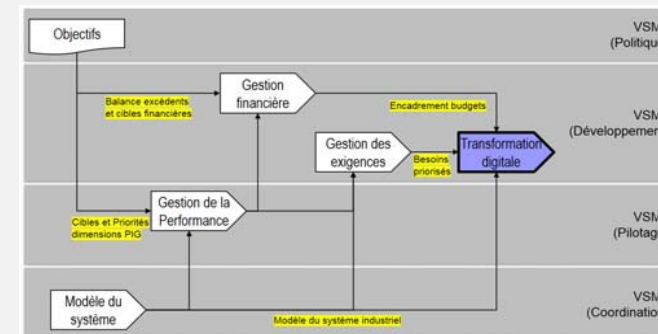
Objectifs

VSM (Politique

Gestion financière

Balance excédents et cibles financières

Encadrement budgets

VSM (Développemen

Gestion des exigences

Besoins priorisés

Transformation digitale

Gestion de la Performance

Cibles et Priorités dimensions PIG

VSM (Pilotag

Modèle du système

Modèle du système industriel

VSM (Coordinatio